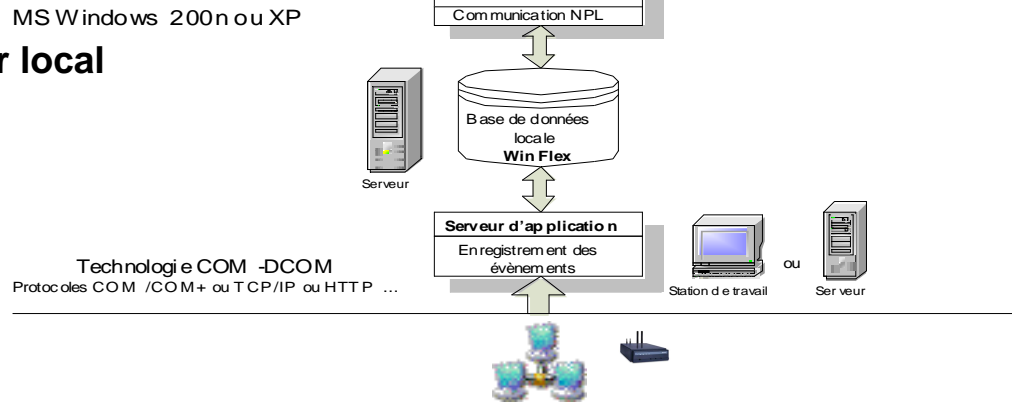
MS Windows 200n ou XP

r local

Communication NPL

Base de données locale
Win Flex

Serveur

Serveur d'application

Enregistrement des évènements

Technologie COM -DCOM
Protocoles COM /COM+ ou TCP/IP ou HTTP ...

ou

Station de travail

Serveur